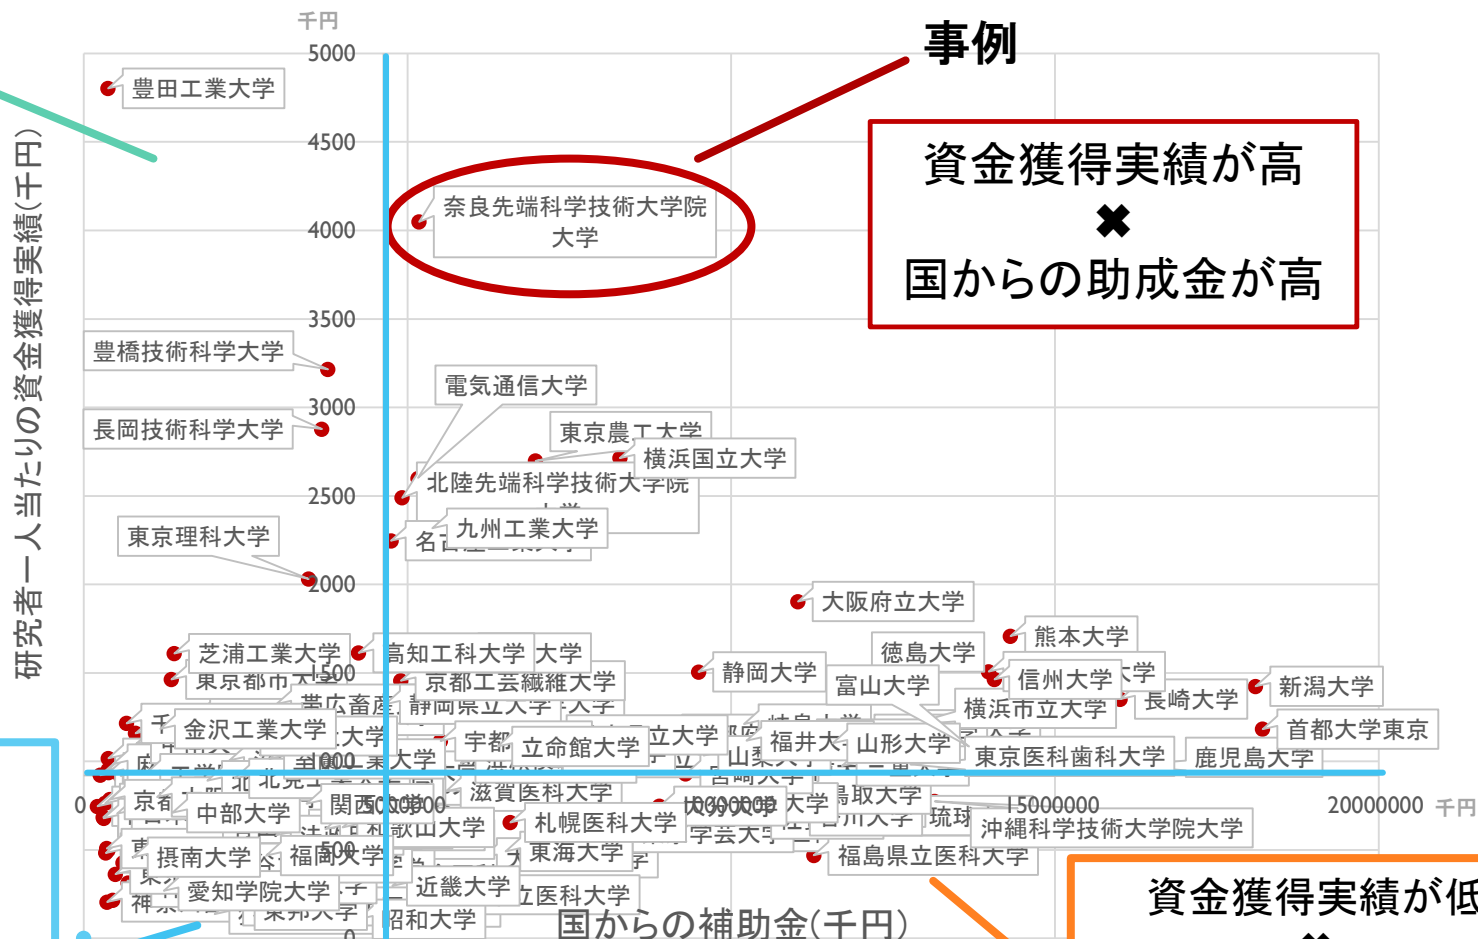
千円
5000
4500
4000
3500
3000
2500
2000
1500
1000
500
0
研究者一人当たりの資金獲得実績(千円)
事例
資金獲得実績が高
✖
国からの助成金が高
豊田工業大学
奈良先端科学技術大学院大学
豊橋技術科学大学
長岡技術科学大学
電気通信大学
東京農工大学
横浜国立大学
北陸先端科学技術大学院
九州工業大学
名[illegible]
東京理科大学
大阪府立大学
熊本大学
芝浦工業大学
高知工科大学
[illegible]大学
徳島大学
東京都市大学
京都工芸繊維大学
静岡大学
富山大学
信州大学
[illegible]大学
新潟大学
静岡県立大学
長崎大学
横浜市立大学
首都大学東京
金沢工業大学
宇都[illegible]
立命館大学
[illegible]立大学
福井大学
山形大学
東京医科歯科大学
鹿児島大学
宮崎大学
滋賀医科大学
鳥取大学
琉球
中部大学
関西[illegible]
5000000
10000000
15000000
20000000
千円
札幌医科大学
沖縄科学技術大学院大学
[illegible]歌山大学
東海大学
福島県立医科大学
摂南大学
福岡大学
近畿大学
愛知学院大学
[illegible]医科大学
昭和大学
国からの補助金(千円)
資金獲得実績が低